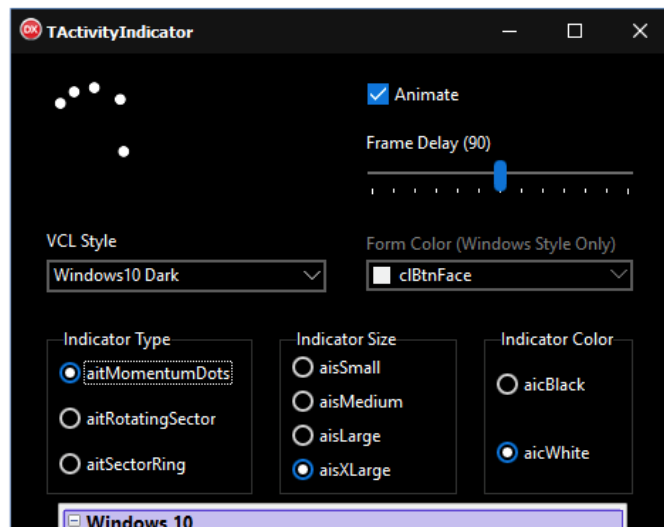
TActivityIndicator

Animate

Frame Delay (90)

VCL Style

Windows10 Dark

Form Color (Windows Style Only)

clBtnFace

Indicator Type

aitMomentumDots

aitRotatingSector

aitSectorRing

Indicator Size

aisSmall

aisMedium

aisLarge

aisXLarge

Indicator Color

aicBlack

aicWhite

Windows 10